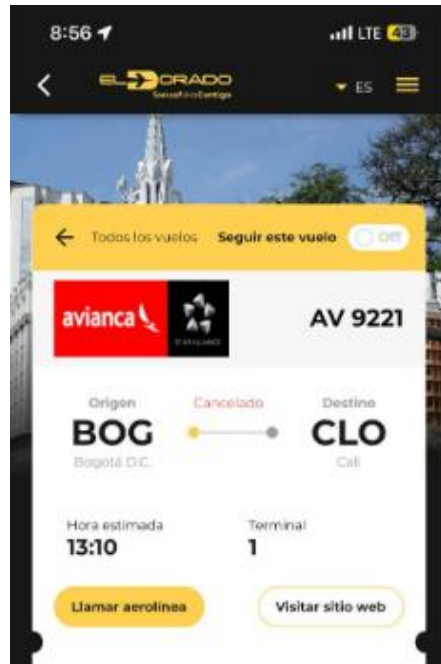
8:56
LTE 43
EL DORADO
Seguimos Contigo
ES

Todos los vuelos Seguir este vuelo Off

avianca
STAR ALLIANCE
AV 9221

Origen
BOG
Bogotá D.C.
Cancelado
Destino
CLO
Cali

Hora estimada
13:10
Terminal
1

Llamar aerolínea
Visitar sitio web